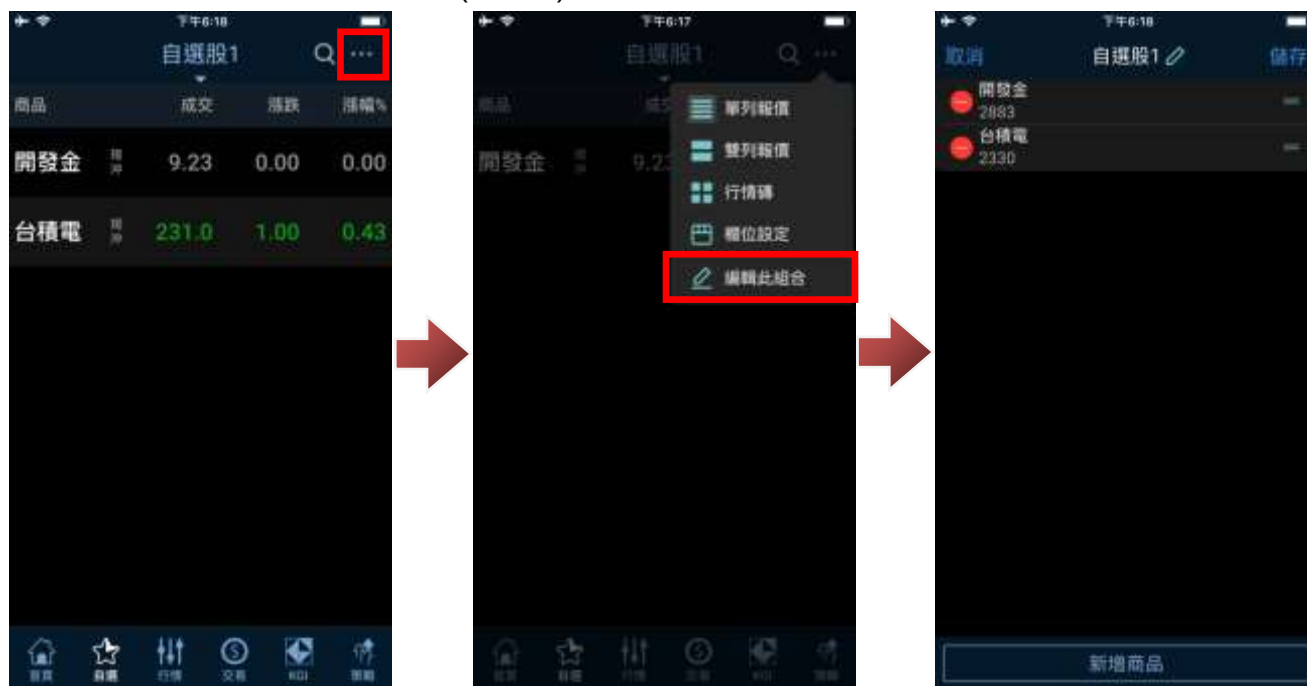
下午6:18
自選股1
商品 成交 漲跌 漲幅%
開發金 現沖 9.23 0.00 0.00
台積電 現沖 231.0 1.00 0.43
首頁 自選 行情 交易 KGI 策略

下午6:17
自選股1
商品 成交
開發金 9.23
單列報價
雙列報價
行情磚
欄位設定
編輯此組合
首頁 自選 行情 交易 KGI 策略

下午6:18
取消 自選股1 儲存
開發金
2883
台積電
2330
新增商品